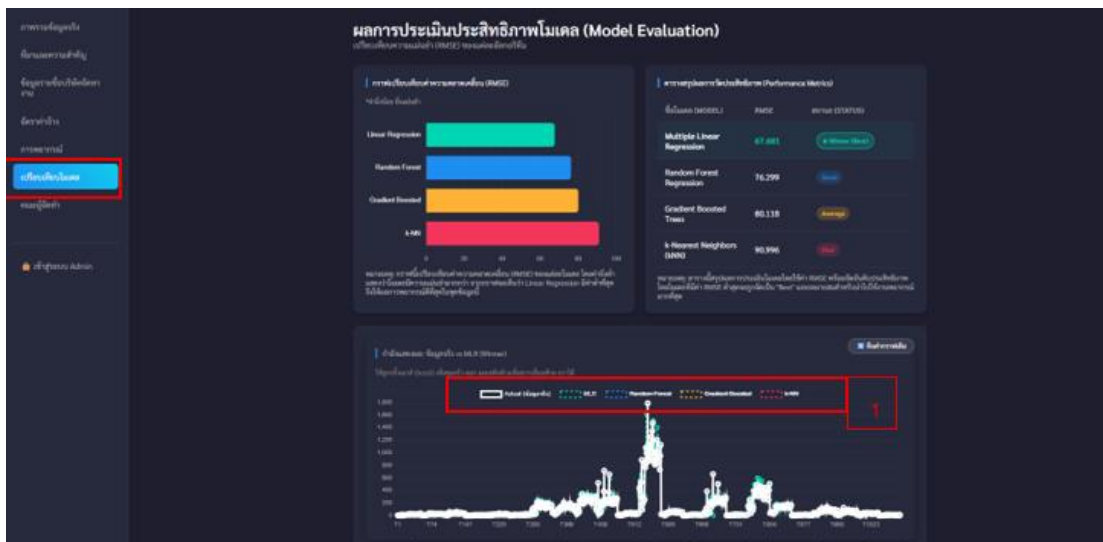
ผลการประเมินประสิทธิภาพโมเดล (Model Evaluation)

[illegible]

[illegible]

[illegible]

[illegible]

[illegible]

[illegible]

เปรียบเทียบโมเดล

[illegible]

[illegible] Admin

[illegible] (RMSE)

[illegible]

Linear Regression

Random Forest

Gradient Boosted

k-NN

0 20 40 60 80 100

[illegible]

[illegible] (Performance Metrics)

| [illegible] (MODEL) | RMSE | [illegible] (STATUS) |
|---|---|---|
| Multiple Linear Regression | 67.481 | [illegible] |
| Random Forest Regression | 76.299 | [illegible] |
| Gradient Boosted Trees | 80.118 | Average |
| k-Nearest Neighbors (kNN) | 90.996 | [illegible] |

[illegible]

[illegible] vs MLR (Winner)

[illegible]

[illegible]

Actual ([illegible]) MLR Random Forest Gradient Boosted k-NN

1

1,800 1,600 1,400 1,200 1,000 800 600 400 200 0